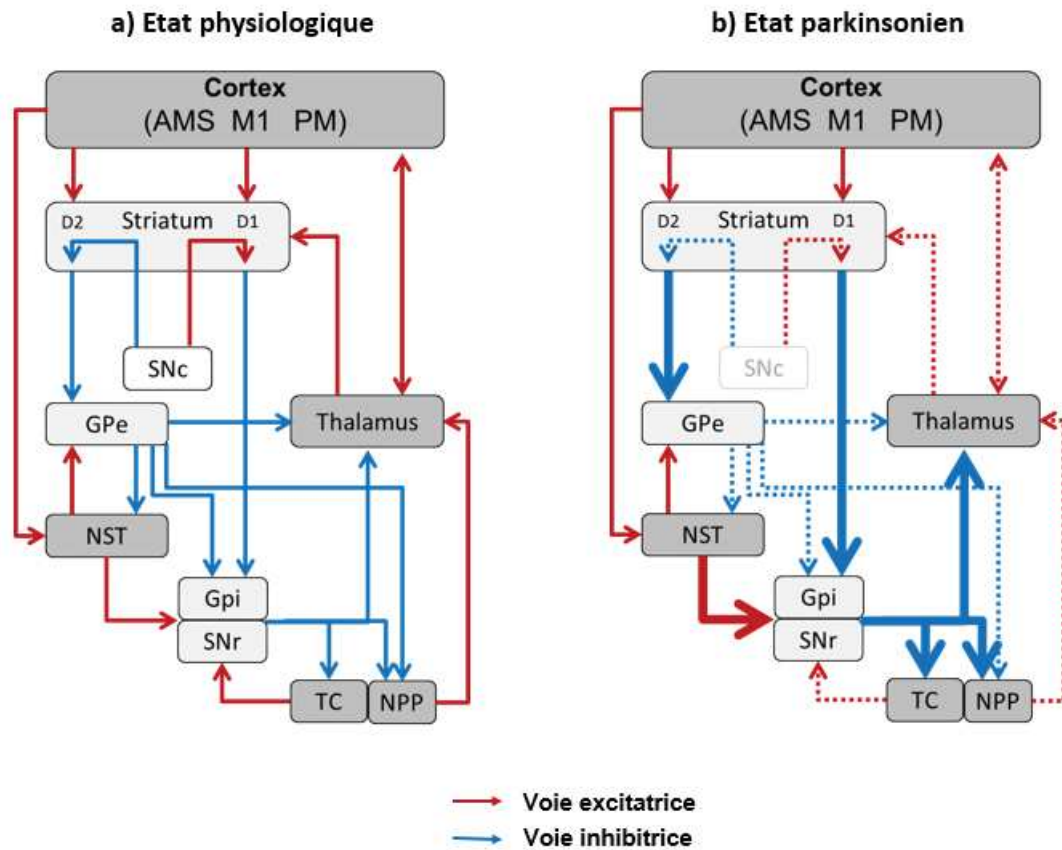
a) Etat physiologique

Cortex
(AMS M1 PM)

D2 Striatum D1

SNc

GPe

Thalamus

NST

Gpi

SNr

TC

NPP

b) Etat parkinsonien

Cortex
(AMS M1 PM)

D2 Striatum D1

SNc

GPe

Thalamus

NST

Gpi

SNr

TC

NPP

Voie excitatrice

Voie inhibitrice